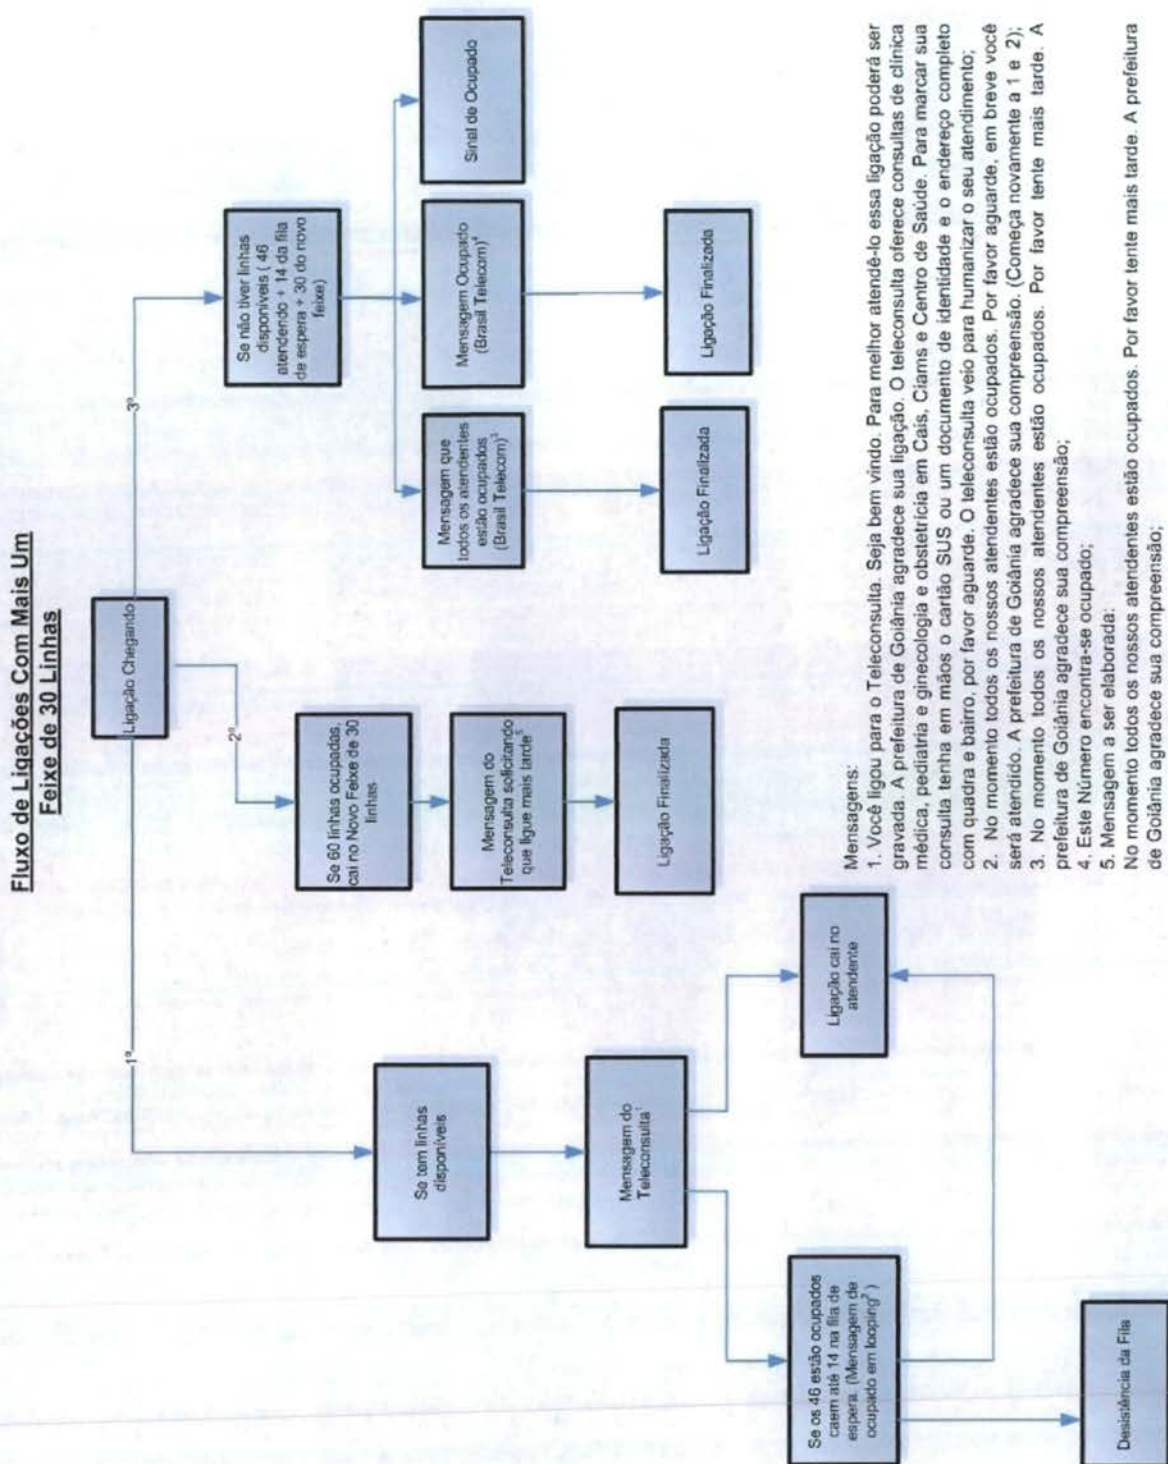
Fluxo de Ligações Com Mais Um Feixe de 30 Linhas

Ligação Chegando

1º

2º

3º

Se tem linhas disponíveis

Mensagem do Teleconsulta¹

Ligação cai no atendente

Se os 46 estão ocupados caem até 14 na fila de espera. (Mensagem de ocupado em looping² )

Desistência da Fila

Se 60 linhas ocupadas, cai no Novo Feixe de 30 linhas

Mensagem do Teleconsulta solicitando que ligue mais tarde⁵

Ligação Finalizada

Se não tiver linhas disponíveis ( 46 atendendo + 14 da fila de espera + 30 do novo feixe)

Mensagem que todos os atendentes estão ocupados (Brasil Telecom)³

Ligação Finalizada

Mensagem Ocupado (Brasil Telecom)⁴

Ligação Finalizada

Sinal de Ocupado

Mensagens:
1. Você ligou para o Teleconsulta. Seja bem vindo. Para melhor atendê-lo essa ligação poderá ser gravada. A prefeitura de Goiânia agradece sua ligação. O teleconsulta oferece consultas de clínica médica, pediatria e ginecologia e obstetrícia em Cais, Ciams e Centro de Saúde. Para marcar sua consulta tenha em mãos o cartão SUS ou um documento de identidade e o endereço completo com quadra e bairro, por favor aguarde. O teleconsulta veio para humanizar o seu atendimento;
2. No momento todos os nossos atendentes estão ocupados. Por favor aguarde, em breve você será atendido. A prefeitura de Goiânia agradece sua compreensão. (Começa novamente a 1 e 2);
3. No momento todos os nossos atendentes estão ocupados. Por favor tente mais tarde. A prefeitura de Goiânia agradece sua compreensão;
4. Este Número encontra-se ocupado;
5. Mensagem a ser elaborada:
No momento todos os nossos atendentes estão ocupados. Por favor tente mais tarde. A prefeitura de Goiânia agradece sua compreensão;